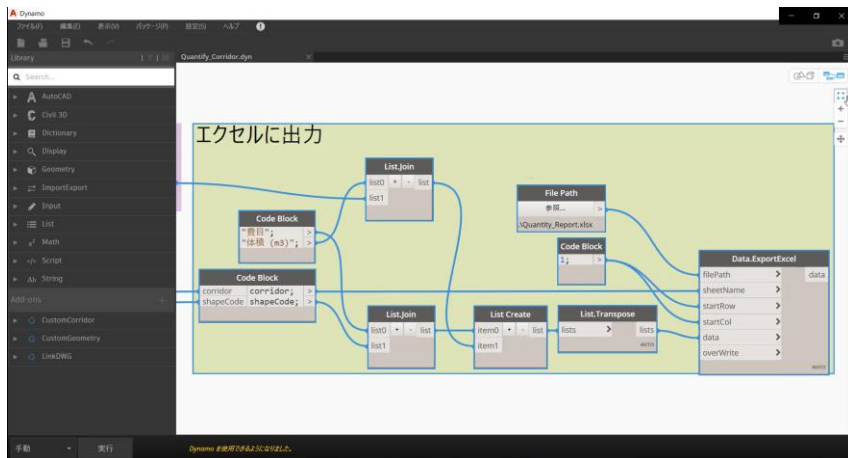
Dynamo

ファイル(F) 編集(E) 表示(V) パッケージ(P) 設定(S) ヘルプ

Library

Quantify_Corridor.dyn

Search...

AutoCAD
Civil 3D
Dictionary
Display
Geometry
ImportExport
Input
List
Math
Script
String
Add-ons
CustomCorridor
CustomGeometry
LinkDWG

エクセルに出力

List.Join
list0 + - list
list1

File Path
参照...
\Quantity_Report.xlsx

Code Block
"費目";
"体積 (m3)";

Code Block
1;

Data.ExportExcel
filePath
sheetName
startRow
startCol
data
overWrite
data

Code Block
corridor corridor;
shapeCode shapeCode;

List.Join
list0 + - list
list1

List Create
item0 + - list
item1

List.Transpose
lists lists
AUTO

手動 実行

Dynamo を使用できるようになりました。